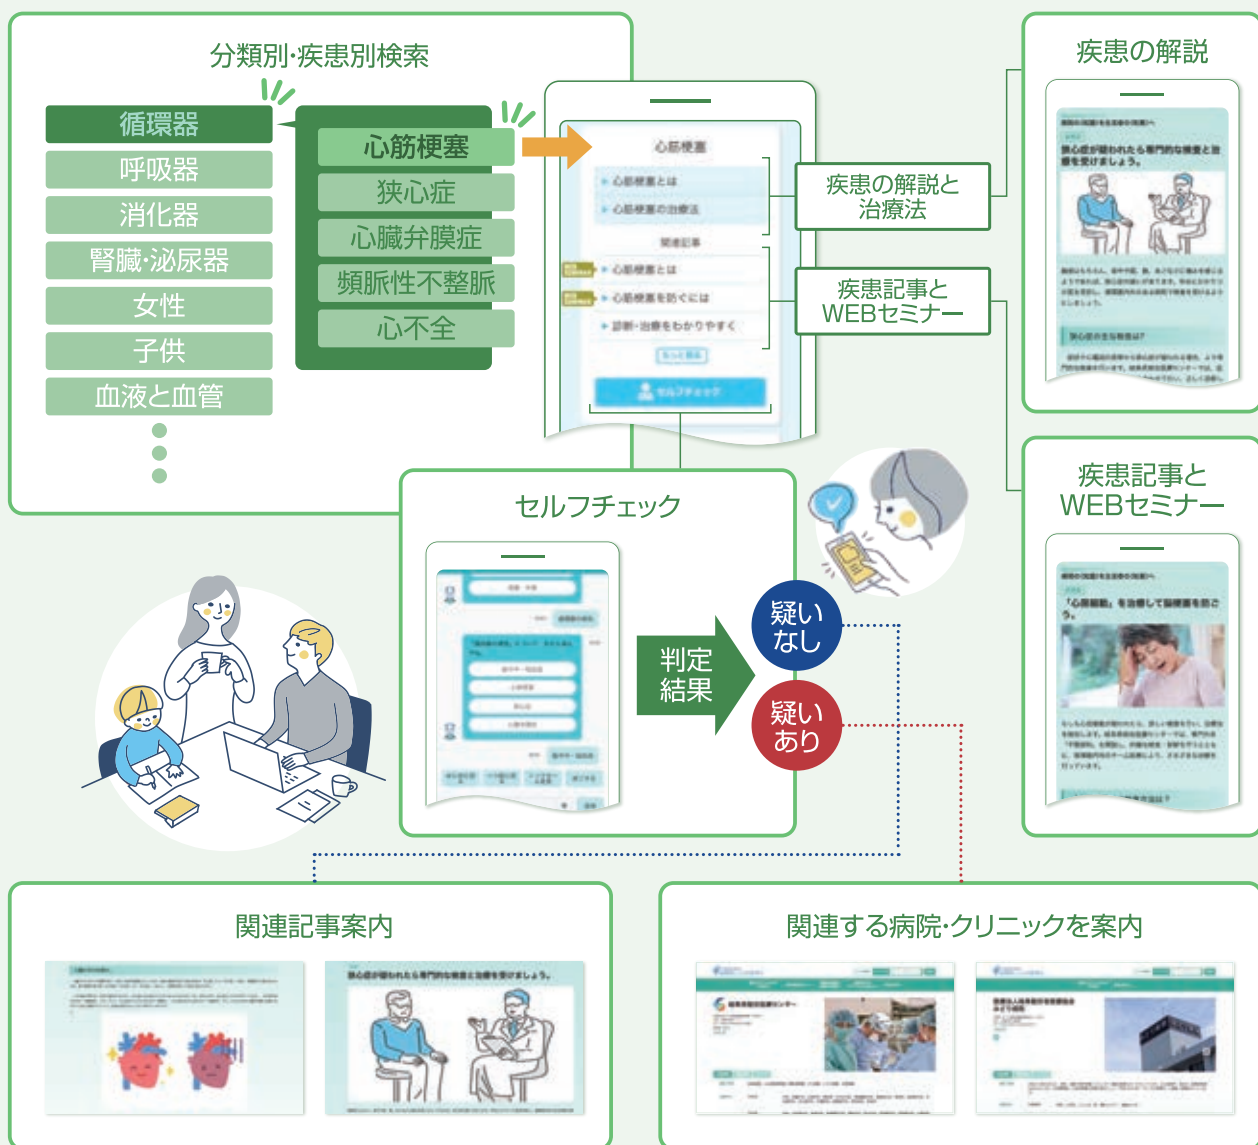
分類別·疾患別検索

循環器
呼吸器
消化器
腎臓·泌尿器
女性
子供
血液と血管

心筋梗塞
狭心症
心臓弁膜症
頻脈性不整脈
心不全

心筋梗塞
心筋梗塞とは
心筋梗塞の治療法
関連記事
心筋梗塞とは
心筋梗塞を防ぐには
診断·治療をわかりやすく
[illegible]
セルフチェック

疾患の解説と治療法

疾患記事とWEBセミナー

疾患の解説

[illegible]

疾患記事とWEBセミナー

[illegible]

セルフチェック

判定結果

疑いなし

疑いあり

関連記事案内

関連する病院·クリニックを案内